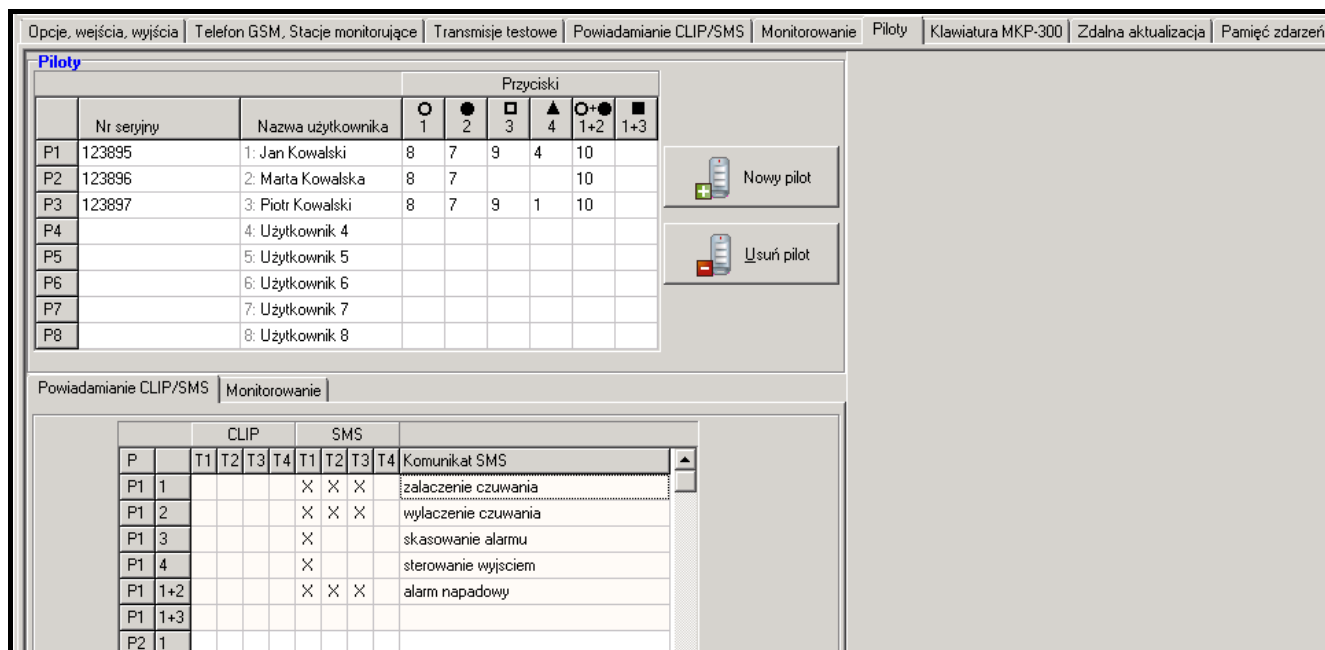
Opcje, wejścia, wyjścia | Telefon GSM, Stacje monitorujące | Transmisje testowe | Powiadamianie CLIP/SMS | Monitorowanie | Piloty | Klawiatura MKP-300 | Zdalna aktualizacja | Pamięć zdarzeń

Piloty

| | Nr seryjny | Nazwa użytkownika | ○ 1 | ● 2 | □ 3 | ▲ 4 | ○+● 1+2 | ■ 1+3 |
|---|---|---|---|---|---|---|---|---|
| P1 | 123895 | 1: Jan Kowalski | 8 | 7 | 9 | 4 | 10 | |
| P2 | 123896 | 2: Marta Kowalska | 8 | 7 | | | 10 | |
| P3 | 123897 | 3: Piotr Kowalski | 8 | 7 | 9 | 1 | 10 | |
| P4 | | 4: Użytkownik 4 | | | | | | |
| P5 | | 5: Użytkownik 5 | | | | | | |
| P6 | | 6: Użytkownik 6 | | | | | | |
| P7 | | 7: Użytkownik 7 | | | | | | |
| P8 | | 8: Użytkownik 8 | | | | | | |

Przyciski

Nowy pilot

Usuń pilot

Powiadamianie CLIP/SMS | Monitorowanie

| P | | CLIP T1 | T2 | T3 | T4 | SMS T1 | T2 | T3 | T4 | Komunikat SMS |
|---|---|---|---|---|---|---|---|---|---|---|
| P1 | 1 | | | | | × | × | × | | zalaczenie czuwania |
| P1 | 2 | | | | | × | × | × | | wylaczenie czuwania |
| P1 | 3 | | | | | × | | | | skasowanie alarmu |
| P1 | 4 | | | | | × | | | | sterowanie wyjsciem |
| P1 | 1+2 | | | | | × | × | × | | alarm napadowy |
| P1 | 1+3 | | | | | | | | | |
| P2 | 1 | | | | | | | | | |